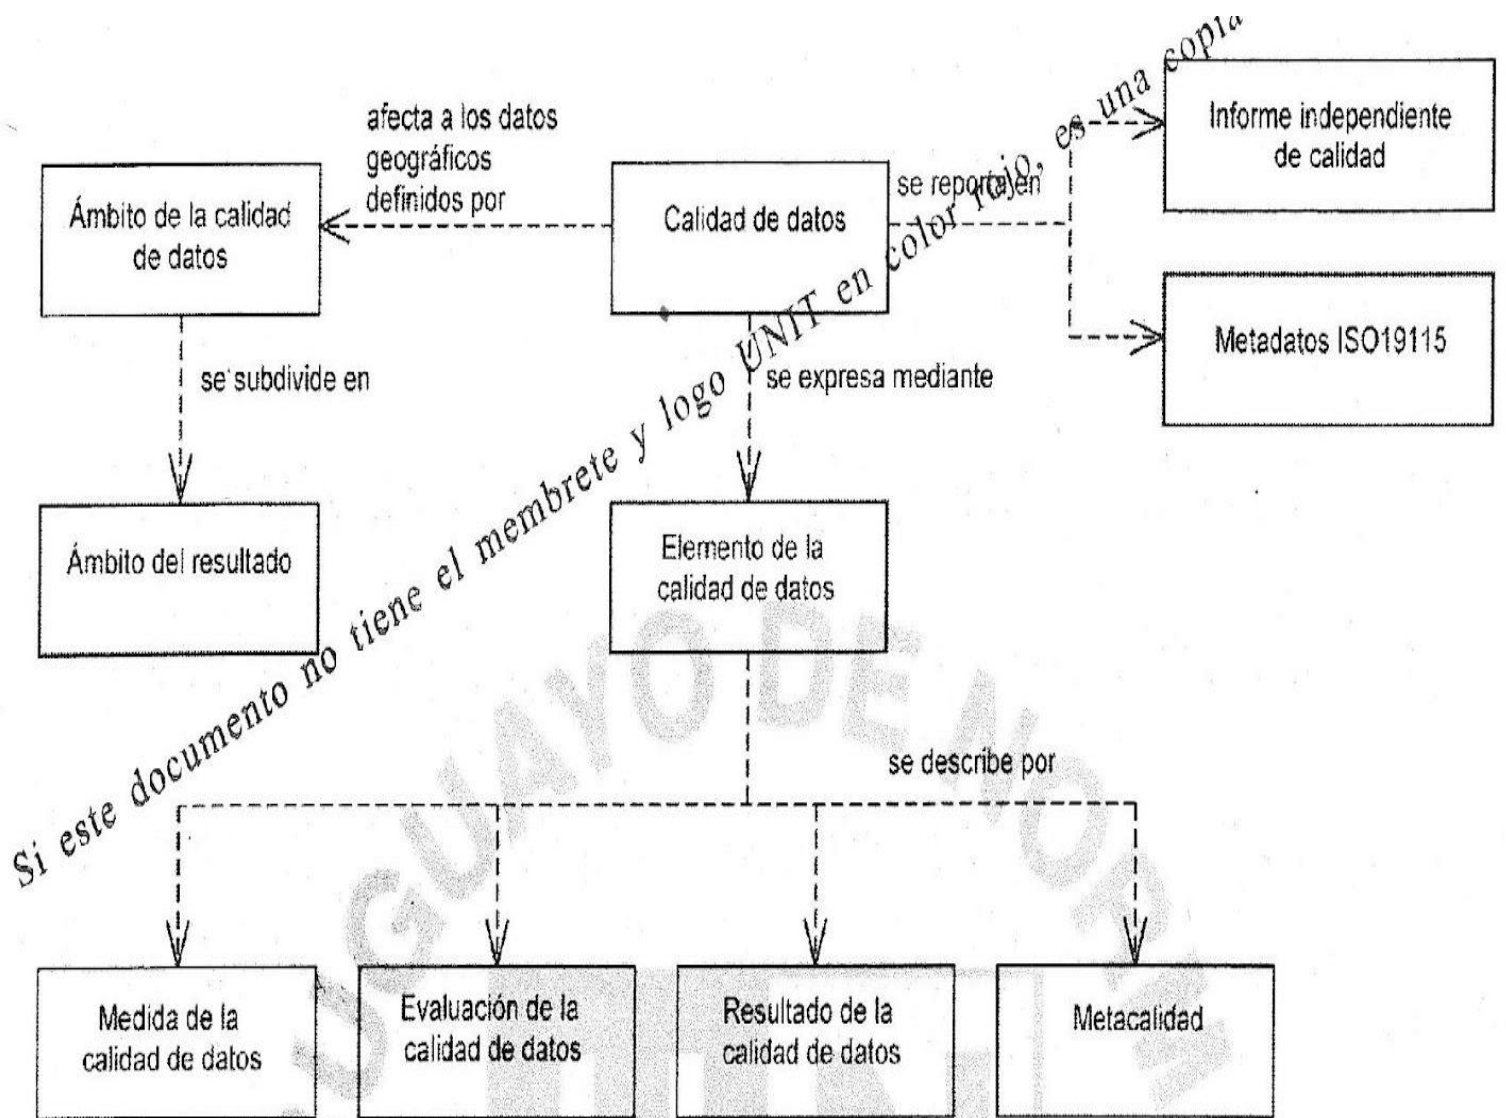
Si este documento no tiene el membrete y logo UNIT en color rojo, es una copia

Ámbito de la calidad de datos

afecta a los datos geográficos definidos por

Calidad de datos

se reporta en

Informe independiente de calidad

Metadatos ISO19115

se subdivide en

se expresa mediante

Ámbito del resultado

Elemento de la calidad de datos

se describe por

Medida de la calidad de datos

Evaluación de la calidad de datos

Resultado de la calidad de datos

Metacalidad

URUGUAYO DE NORMAS